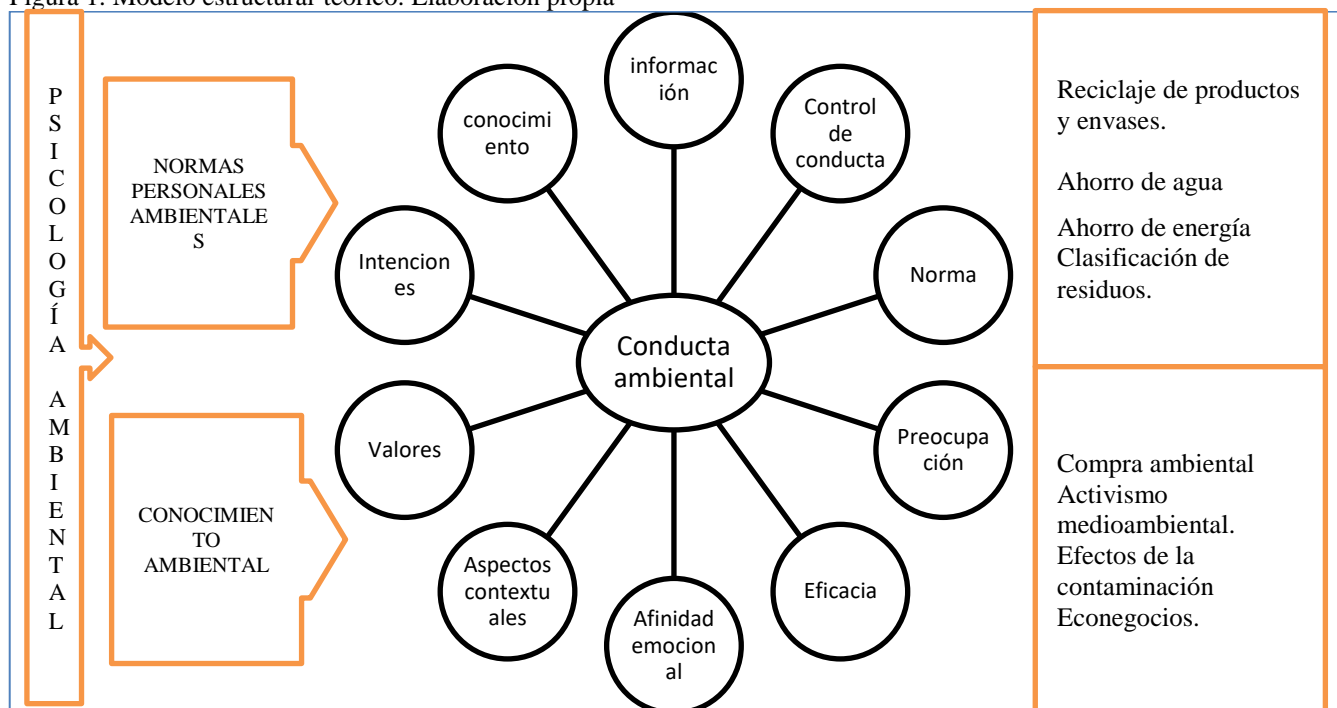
Figura 1. Modelo estructural teórico. Elaboración propia

PSICOLOGÍA AMBIENTAL

NORMAS PERSONALES AMBIENTALES

CONOCIMIENTO AMBIENTAL

información

conocimiento

Control de conducta

Intenciones

Norma

Conducta ambiental

Valores

Preocupación

Aspectos contextuales

Eficacia

Afinidad emocional

Reciclaje de productos y envases.

Ahorro de agua

Ahorro de energía Clasificación de residuos.

Compra ambiental Activismo medioambiental. Efectos de la contaminación Econegocios.